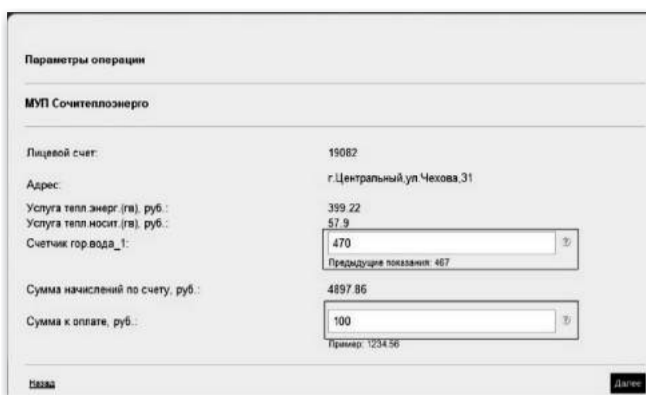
Параметры операции

МУП Сочитеплоэнерго

Лицевой счет: 19082

Адрес: г.Центральный,ул.Чехова,31

Услуга тепл.энерг.(гв), руб.: 399.22

Услуга тепл.носит.(гв), руб.: 57.9

Счетчик гор.вода_1: 470 ?

Предыдущие показания: 467

Сумма начислений по счету, руб.: 4897.86

Сумма к оплате, руб.: 100 ?

Пример: 1234.56

Назад

Далее